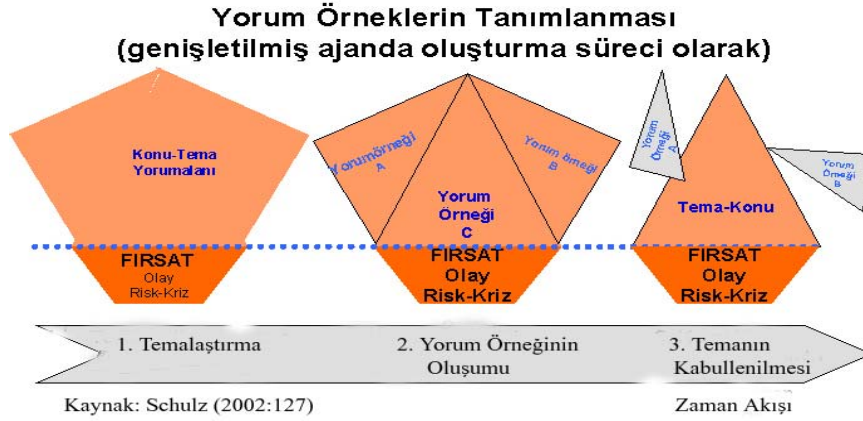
Yorum Örneklerin Tanımlanması
(genişletilmiş ajanda oluşturma süreci olarak)

Konu-Tema Yorumalanı

FIRSAT
Olay
Risk-Kriz

Yorumörneği A

Yorum örneği B

Yorum Örneği C

FIRSAT
Olay
Risk-Kriz

Yorum Örneği A

Yorum Örneği B

Tema-Konu

FIRSAT
Olay
Risk-Kriz

1. Temalaştırma

2. Yorum Örneğinin Oluşumu

3. Temanın Kabullenilmesi

Kaynak: Schulz (2002:127)

Zaman Akışı